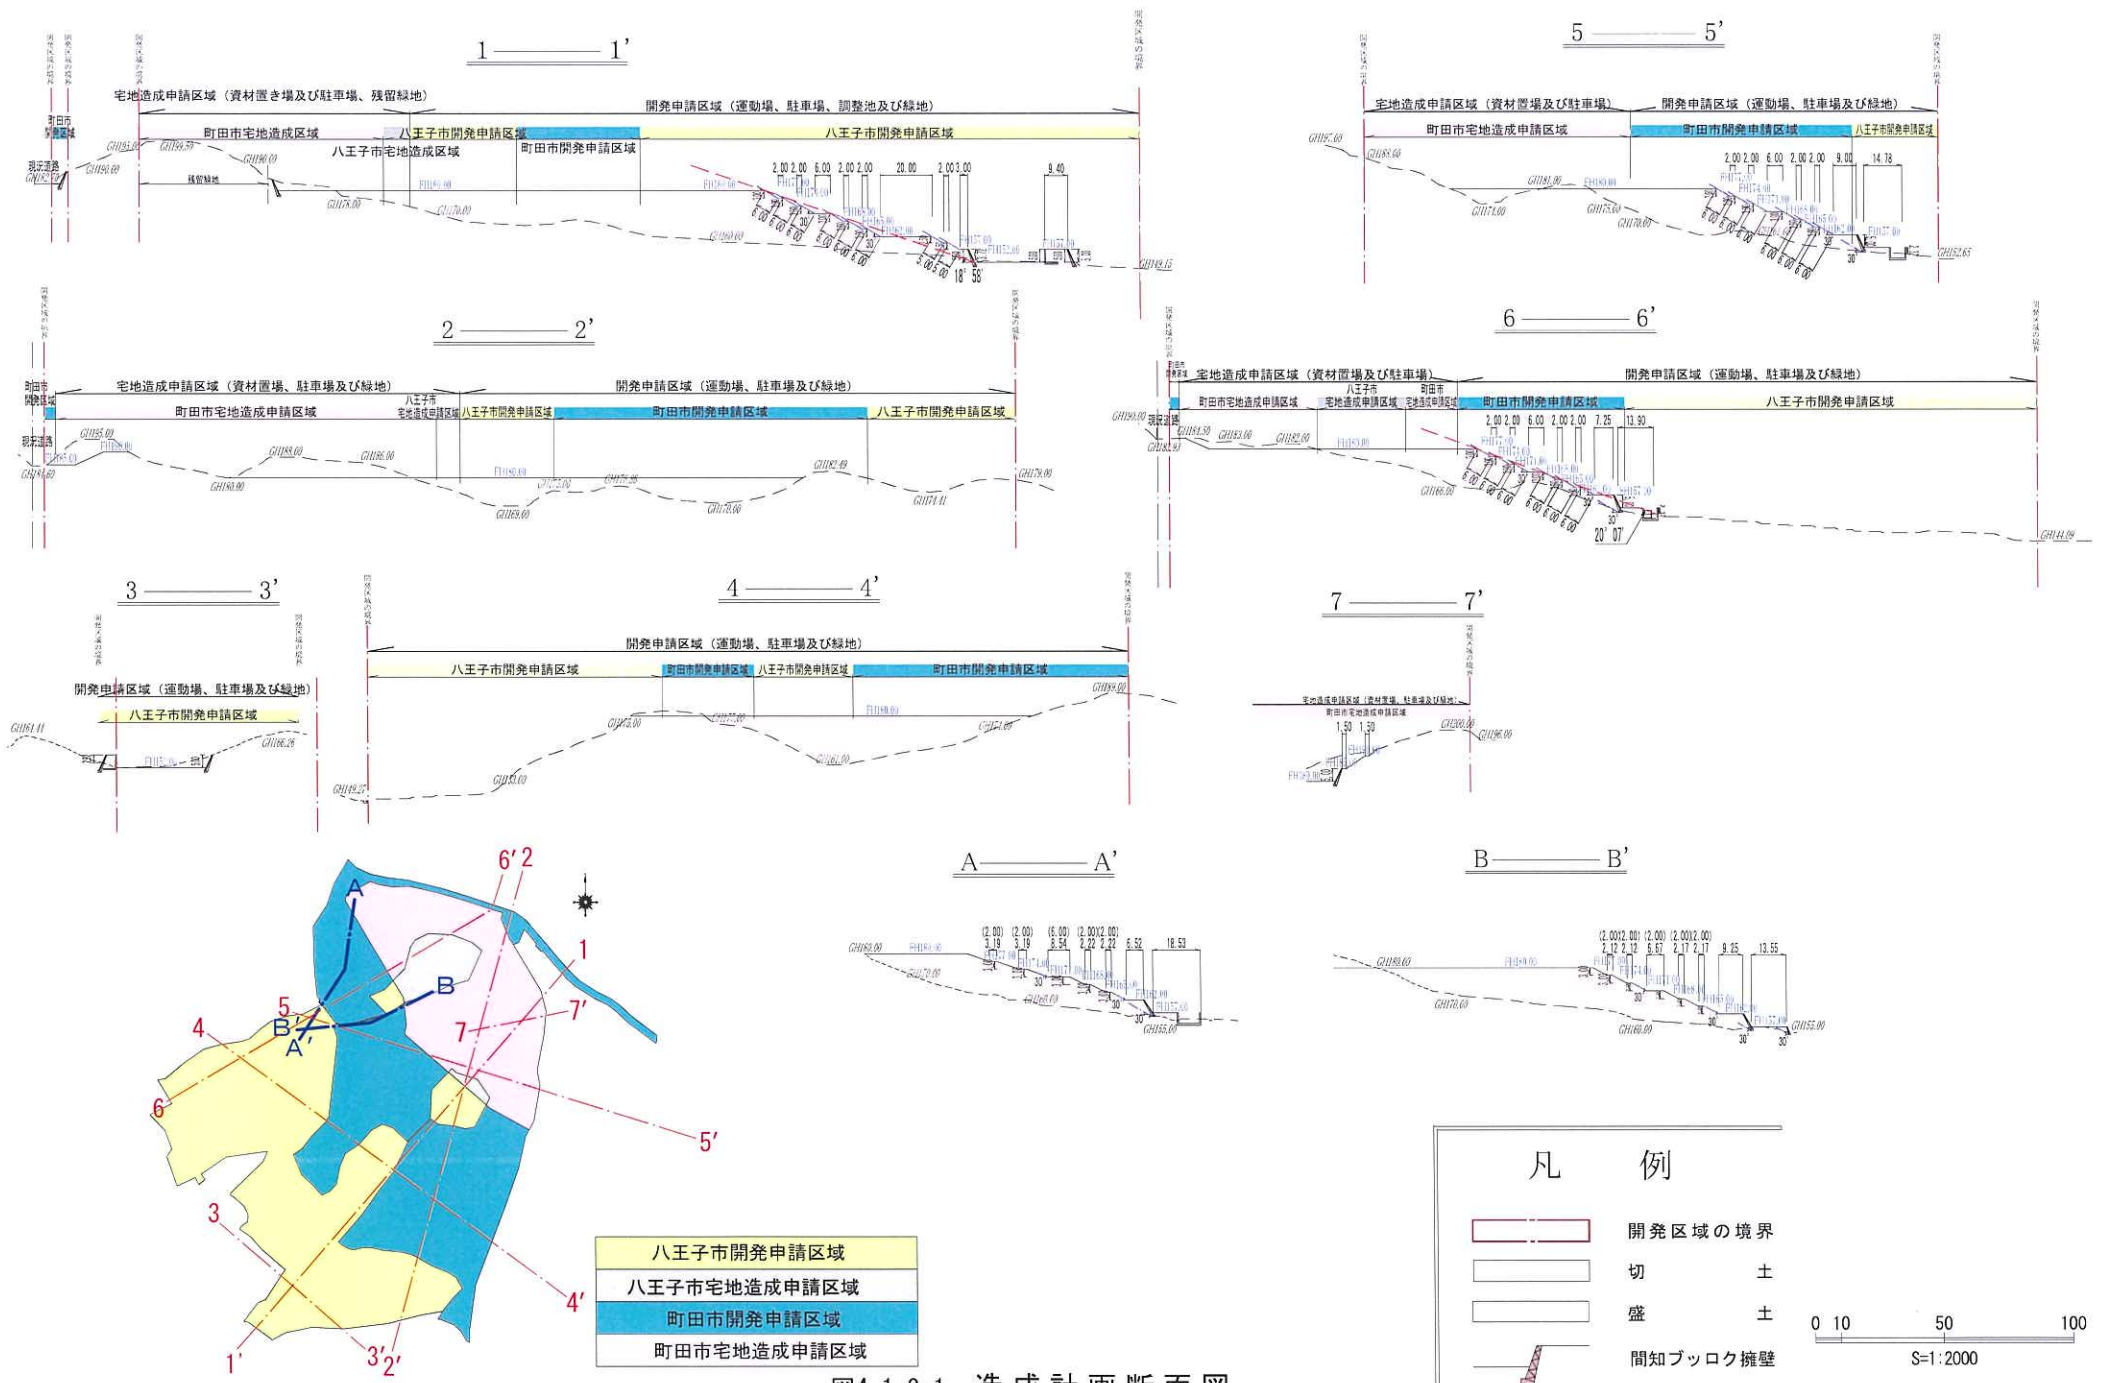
1 ——— 1'

宅地造成申請区域（資材置き場及び駐車場、残留緑地）
開発申請区域（運動場、駐車場、調整池及び緑地）
町田市宅地造成区域
八王子市開発申請区域
八王子市開発申請区域
八王子市宅地造成区域
町田市開発申請区域
町田市開発申請区域
現況道路
残留緑地
2.00 2.00 6.00 2.00 2.00 20.00 2.00 3.00 9.40
18° 58'

5 ——— 5'

宅地造成申請区域（資材置場及び駐車場）
開発申請区域（運動場、駐車場及び緑地）
町田市宅地造成申請区域
町田市開発申請区域
八王子市開発申請区域
2.00 2.00 6.00 2.00 2.00 9.00 14.78

2 ——— 2'

宅地造成申請区域（資材置場、駐車場及び緑地）
開発申請区域（運動場、駐車場及び緑地）
町田市開発区域
町田市宅地造成申請区域
八王子市宅地造成申請区域
八王子市開発申請区域
町田市開発申請区域
八王子市開発申請区域
現況道路

6 ——— 6'

宅地造成申請区域（資材置場及び駐車場）
開発申請区域（運動場、駐車場及び緑地）
町田市宅地造成申請区域
八王子市宅地造成申請区域
町田市宅地造成申請区域
町田市開発申請区域
八王子市開発申請区域
現況道路
2.00 2.00 6.00 2.00 2.00 7.25 13.90
20° 07'

3 ——— 3'

開発申請区域（運動場、駐車場及び緑地）
八王子市開発申請区域

4 ——— 4'

開発申請区域（運動場、駐車場及び緑地）
八王子市開発申請区域
町田市開発申請区域
八王子市開発申請区域
町田市開発申請区域

7 ——— 7'

宅地造成申請区域（資材置場、駐車場及び緑地）
町田市宅地造成申請区域
1.50 1.50

A ——— A'

(2.00) (2.00) (6.00) (2.00)(2.00)
3.19 3.19 8.54 2.22 2.22 6.52 18.53

B ——— B'

(2.00)(2.00) (2.00) (2.00)(2.00)
2.12 2.12 5.67 2.17 2.17 9.25 13.55

A B 5 B' A' 4 6 3 1' 3' 2' 4' 5' 7 7' 1 6' 2

八王子市開発申請区域
八王子市宅地造成申請区域
町田市開発申請区域
町田市宅地造成申請区域

凡 例
開発区域の境界
切 土
盛 土
間知ブッロク擁壁

0 10 50 100
S=1:2000

図4.1.3-1 造成計画断面図